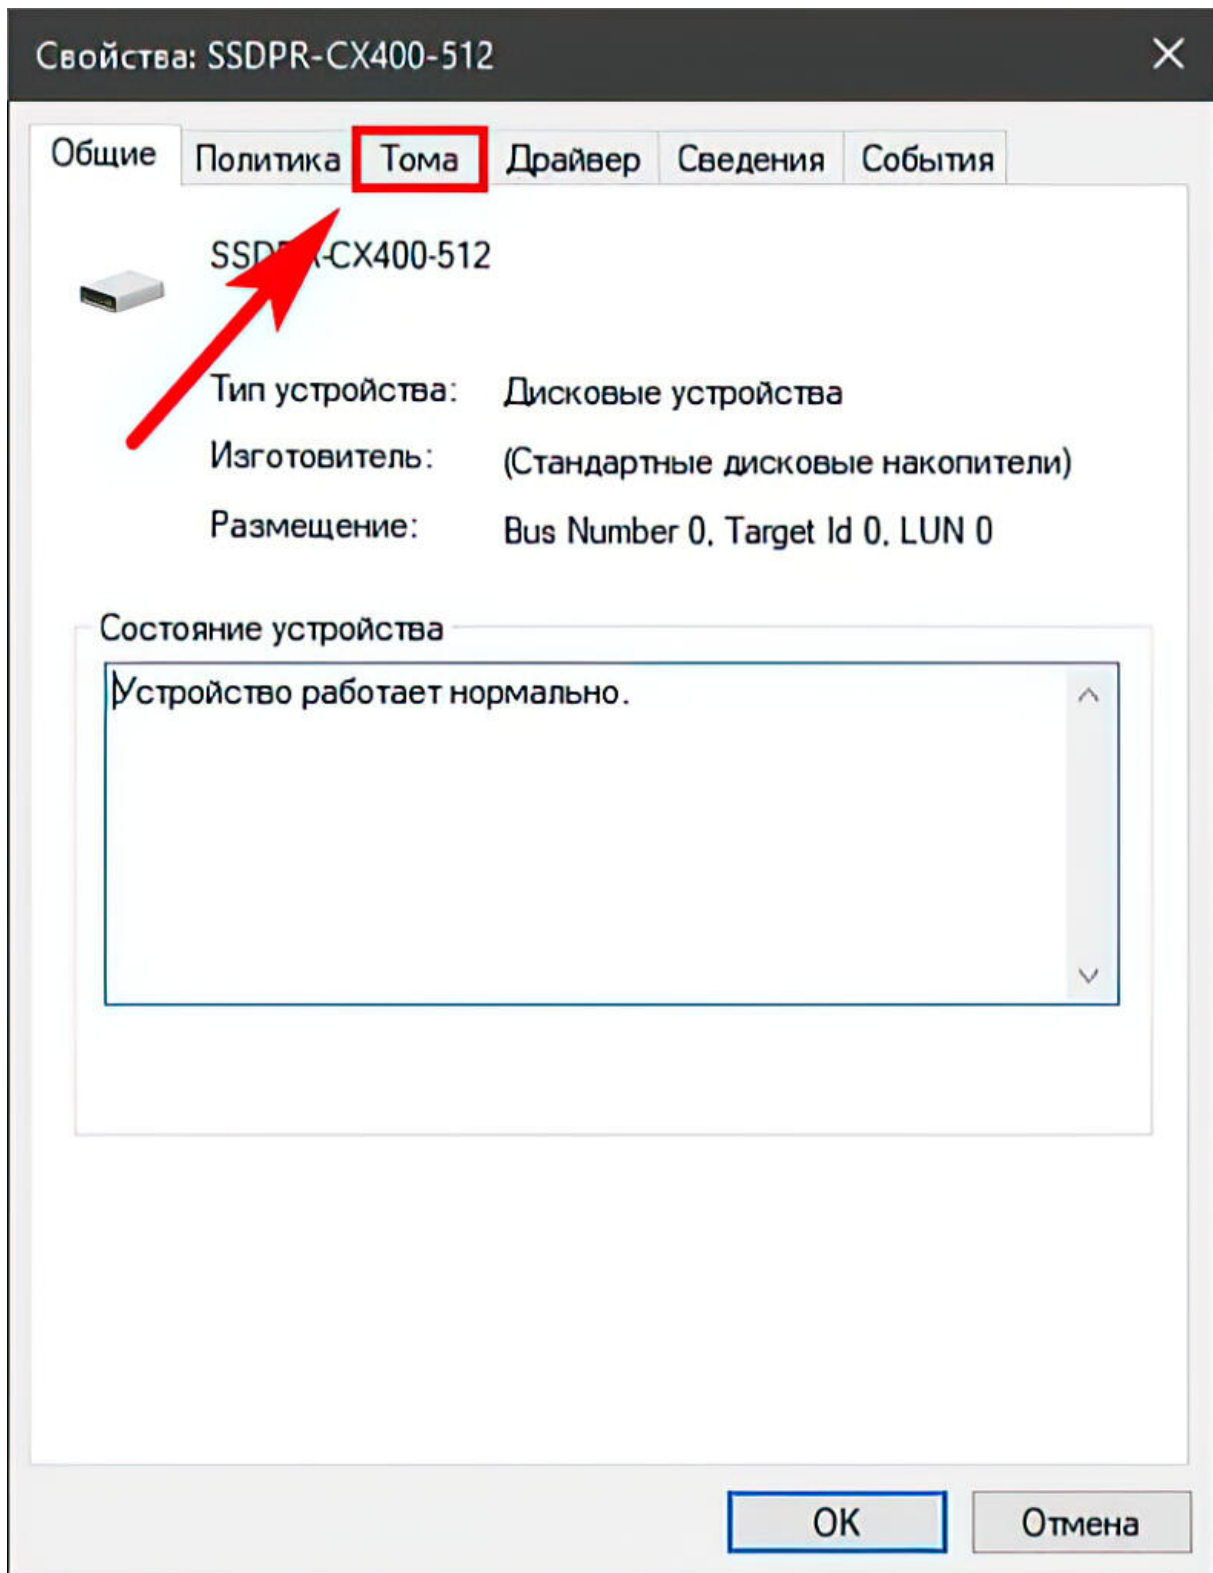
Свойства: SSDPR-CX400-512

Общие | Политика | Тома | Драйвер | Сведения | События

SSD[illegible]-CX400-512

Тип устройства: Дисковые устройства
Изготовитель: (Стандартные дисковые накопители)
Размещение: Bus Number 0, Target Id 0, LUN 0

Состояние устройства
Устройство работает нормально.

OK | Отмена